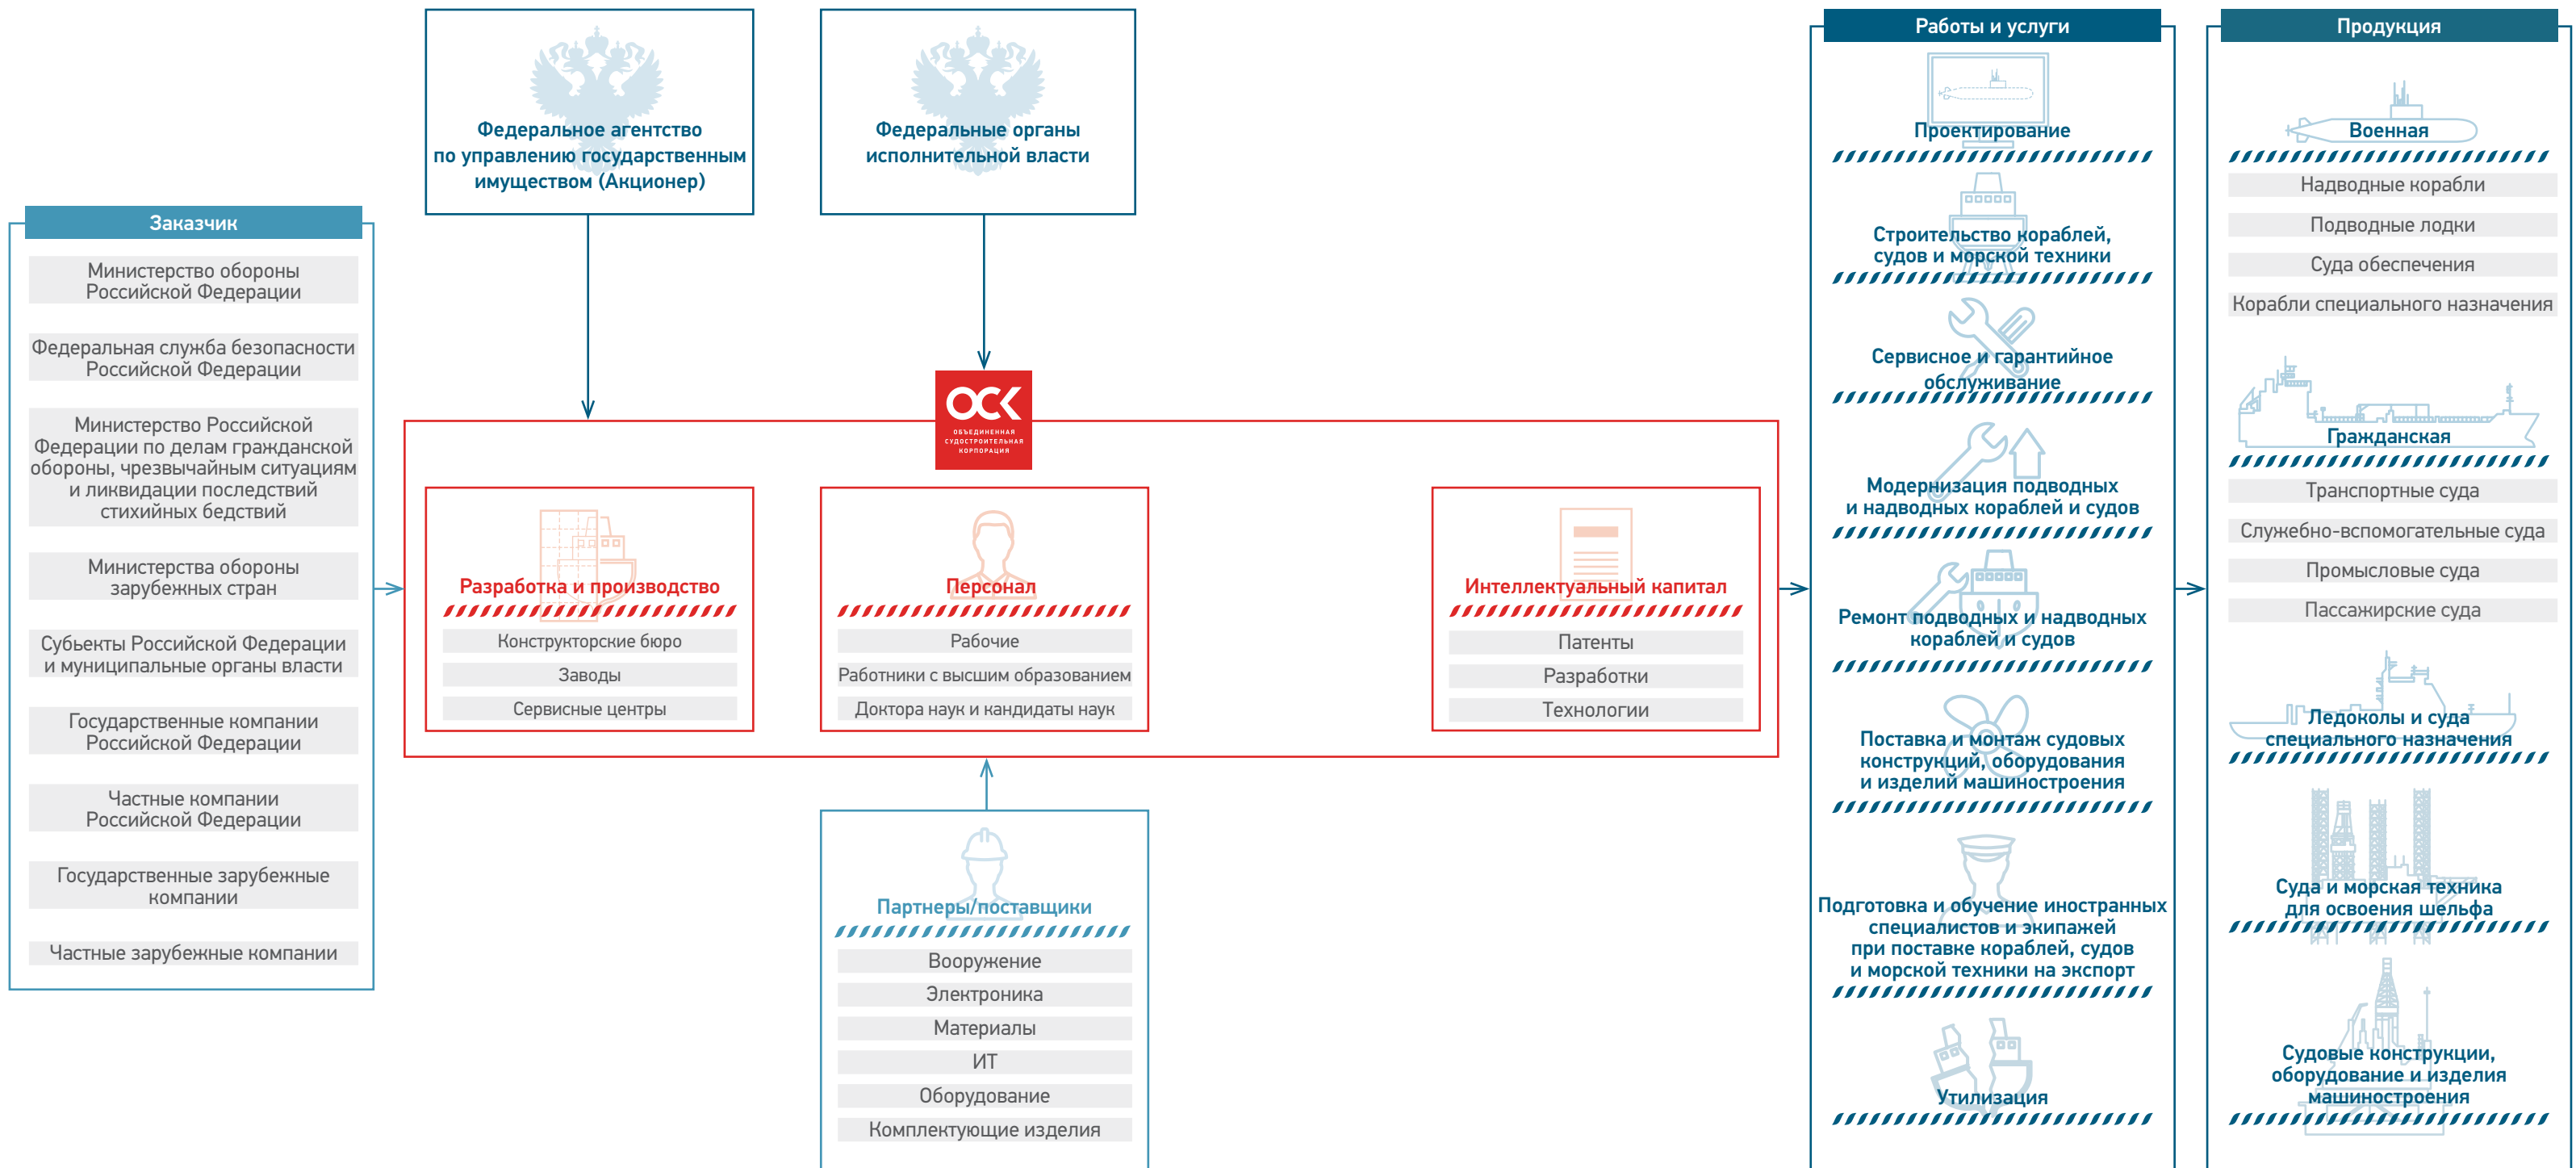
Федеральное агентство по управлению государственным имуществом (Акционер)

Федеральные органы исполнительной власти

Заказчик

Министерство обороны Российской Федерации

Федеральная служба безопасности Российской Федерации

Министерство Российской Федерации по делам гражданской обороны, чрезвычайным ситуациям и ликвидации последствий стихийных бедствий

Министерства обороны зарубежных стран

Субъекты Российской Федерации и муниципальные органы власти

Государственные компании Российской Федерации

Частные компании Российской Федерации

Государственные зарубежные компании

Частные зарубежные компании

ОСК
ОБЪЕДИНЕННАЯ СУДОСТРОИТЕЛЬНАЯ КОРПОРАЦИЯ

Разработка и производство
Конструкторские бюро
Заводы
Сервисные центры

Персонал
Рабочие
Работники с высшим образованием
Доктора наук и кандидаты наук

Интеллектуальный капитал
Патенты
Разработки
Технологии

Партнеры/поставщики
Вооружение
Электроника
Материалы
ИТ
Оборудование
Комплектующие изделия

Работы и услуги

Проектирование

Строительство кораблей, судов и морской техники

Сервисное и гарантийное обслуживание

Модернизация подводных и надводных кораблей и судов

Ремонт подводных и надводных кораблей и судов

Поставка и монтаж судовых конструкций, оборудования и изделий машиностроения

Подготовка и обучение иностранных специалистов и экипажей при поставке кораблей, судов и морской техники на экспорт

Утилизация

Продукция

Военная
Надводные корабли
Подводные лодки
Суда обеспечения
Корабли специального назначения

Гражданская
Транспортные суда
Служебно-вспомогательные суда
Промысловые суда
Пассажирские суда

Ледоколы и суда специального назначения

Суда и морская техника для освоения шельфа

Судовые конструкции, оборудование и изделия машиностроения